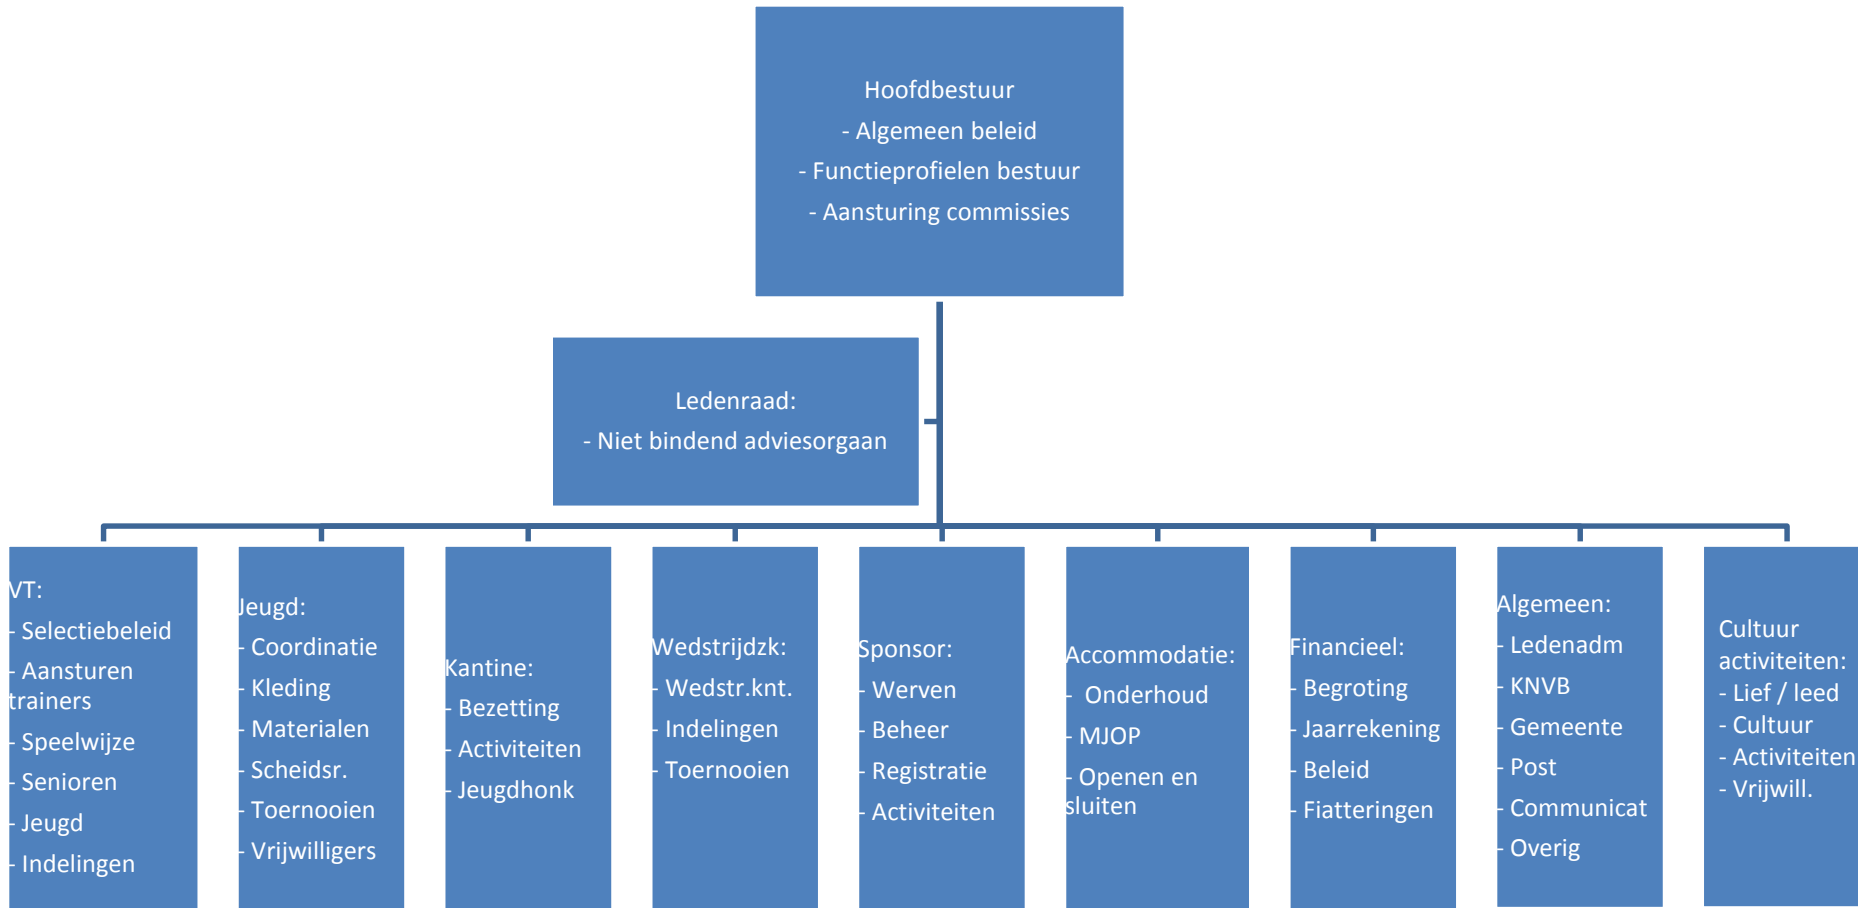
Hoofdbestuur
- Algemeen beleid
- Functieprofielen bestuur
- Aansturing commissies

Ledenraad:
- Niet bindend adviesorgaan

VT:
- Selectiebeleid
- Aansturen trainers
- Speelwijze
- Senioren
- Jeugd
- Indelingen

Jeugd:
- Coordinatie
- Kleding
- Materialen
- Scheidsr.
- Toernooien
- Vrijwilligers

Kantine:
- Bezetting
- Activiteiten
- Jeugdhonk

Wedstrijdzk:
- Wedstr.knt.
- Indelingen
- Toernooien

Sponsor:
- Werven
- Beheer
- Registratie
- Activiteiten

Accommodatie:
- Onderhoud
- MJOP
- Openen en sluiten

Financieel:
- Begroting
- Jaarrekening
- Beleid
- Fiatteringen

Algemeen:
- Ledenadm
- KNVB
- Gemeente
- Post
- Communicat
- Overig

Cultuur activiteiten:
- Lief / leed
- Cultuur
- Activiteiten
- Vrijwill.